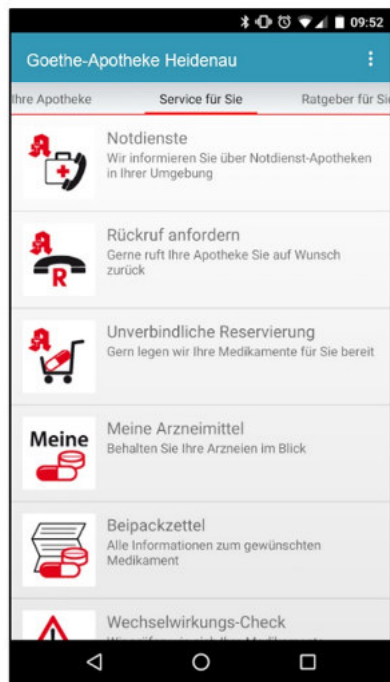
09:52

Goethe-Apotheke Heidenau

hre Apotheke | Service für Sie | Ratgeber für Si

Notdienste
Wir informieren Sie über Notdienst-Apotheken in Ihrer Umgebung

R

Rückruf anfordern
Gerne ruft Ihre Apotheke Sie auf Wunsch zurück

Unverbindliche Reservierung
Gern legen wir Ihre Medikamente für Sie bereit

Meine

Meine Arzneimittel
Behalten Sie Ihre Arzneien im Blick

Beipackzettel
Alle Informationen zum gewünschten Medikament

Wechselwirkungs-Check
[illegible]